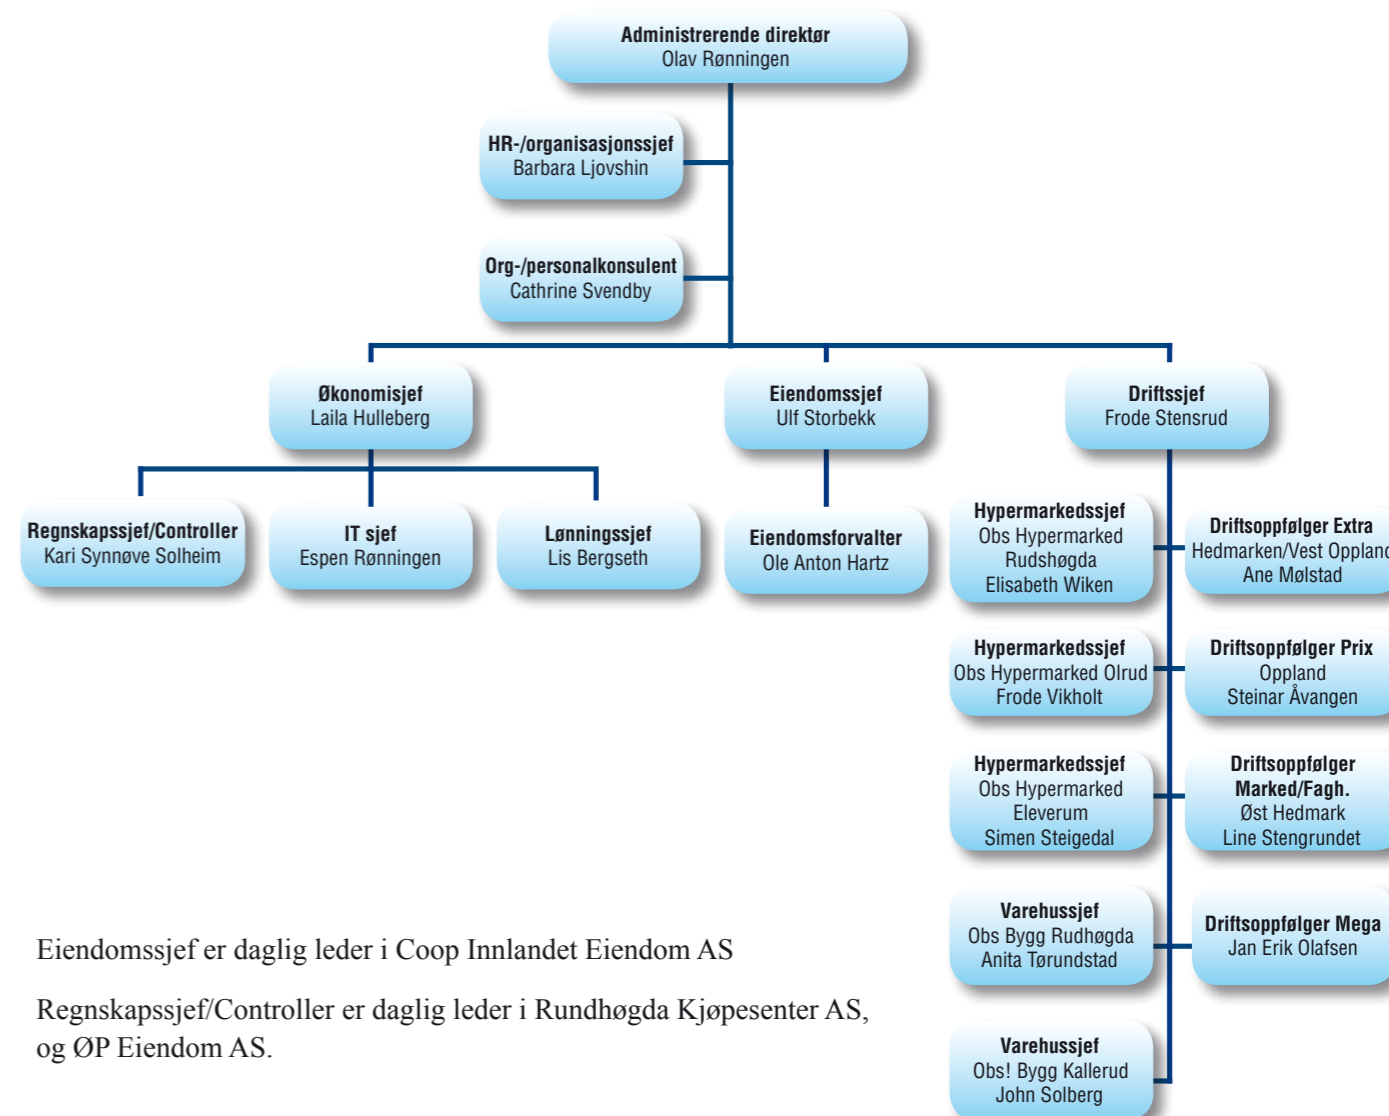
Administrerende direktør
Olav Rønningen

HR-/organisasjonssjef
Barbara Ljovshin

Org-/personalkonsulent
Cathrine Svendby

Økonomisjef
Laila Hulleberg

Eiendomssjef
Ulf Storbekk

Driftssjef
Frode Stensrud

Regnskapssjef/Controller
Kari Synnøve Solheim

IT sjef
Espen Rønningen

Lønningssjef
Lis Bergseth

Eiendomsforvalter
Ole Anton Hartz

Hypermarkedssjef
Obs Hypermarked
Rudshøgda
Elisabeth Wiken

Driftsoppfølger Extra
Hedmarken/Vest Opplan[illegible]
Ane Mølstad

Hypermarkedssjef
Obs Hypermarked Olrud
Frode Vikholt

Driftsoppfølger Prix
Oppland
Steinar Åvangen

Hypermarkedssjef
Obs Hypermarked
Elverum
Simen Steigedal

Driftsoppfølger
Marked/Fagh.
Øst Hedmark
Line Stengrundet

Varehussjef
Obs Bygg Rudhøgda
Anita Tørundstad

Driftsoppfølger Mega
Jan Erik Olafsen

Varehussjef
Obs! Bygg Kallerud
John Solberg

Eiendomssjef er daglig leder i Coop Innlandet Eiendom AS

Regnskapssjef/Controller er daglig leder i Rundhøgda Kjøpesenter AS, og ØP Eiendom AS.